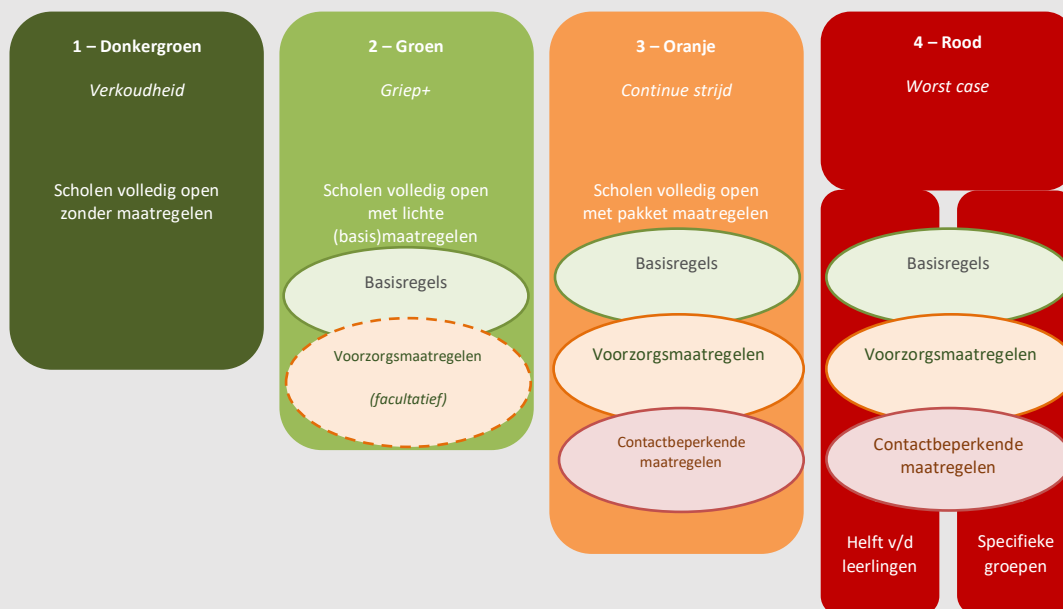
1 – Donkergroen

Verkoudheid

Scholen volledig open zonder maatregelen

2 – Groen

Griep+

Scholen volledig open met lichte (basis)maatregelen

Basisregels

Voorzorgsmaatregelen

(facultatief)

3 – Oranje

Continue strijd

Scholen volledig open met pakket maatregelen

Basisregels

Voorzorgsmaatregelen

Contactbeperkende maatregelen

4 – Rood

Worst case

Basisregels

Voorzorgsmaatregelen

Contactbeperkende maatregelen

Helft v/d leerlingen

Specifieke groepen